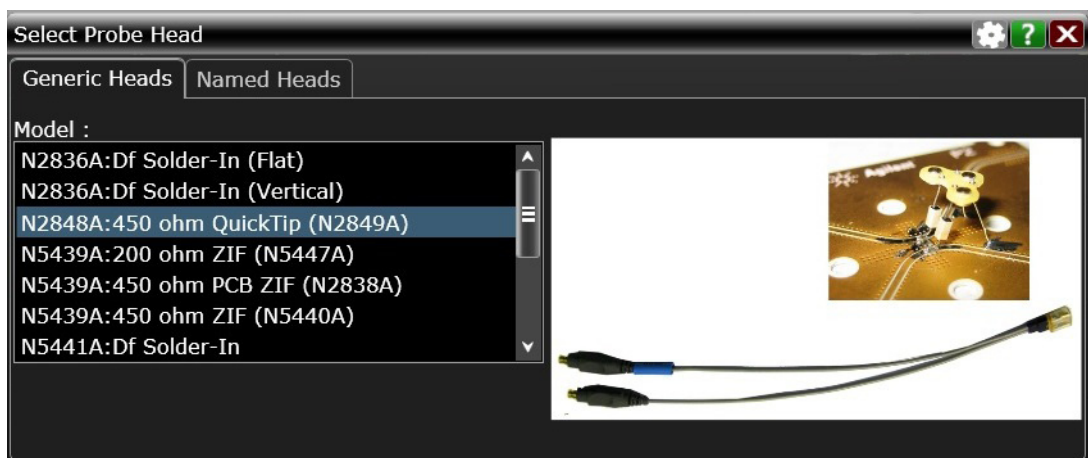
Select Probe Head

Generic Heads | Named Heads

Model :

N2836A:Df Solder-In (Flat)
N2836A:Df Solder-In (Vertical)
N2848A:450 ohm QuickTip (N2849A)
N5439A:200 ohm ZIF (N5447A)
N5439A:450 ohm PCB ZIF (N2838A)
N5439A:450 ohm ZIF (N5440A)
N5441A:Df Solder-In

Agilent